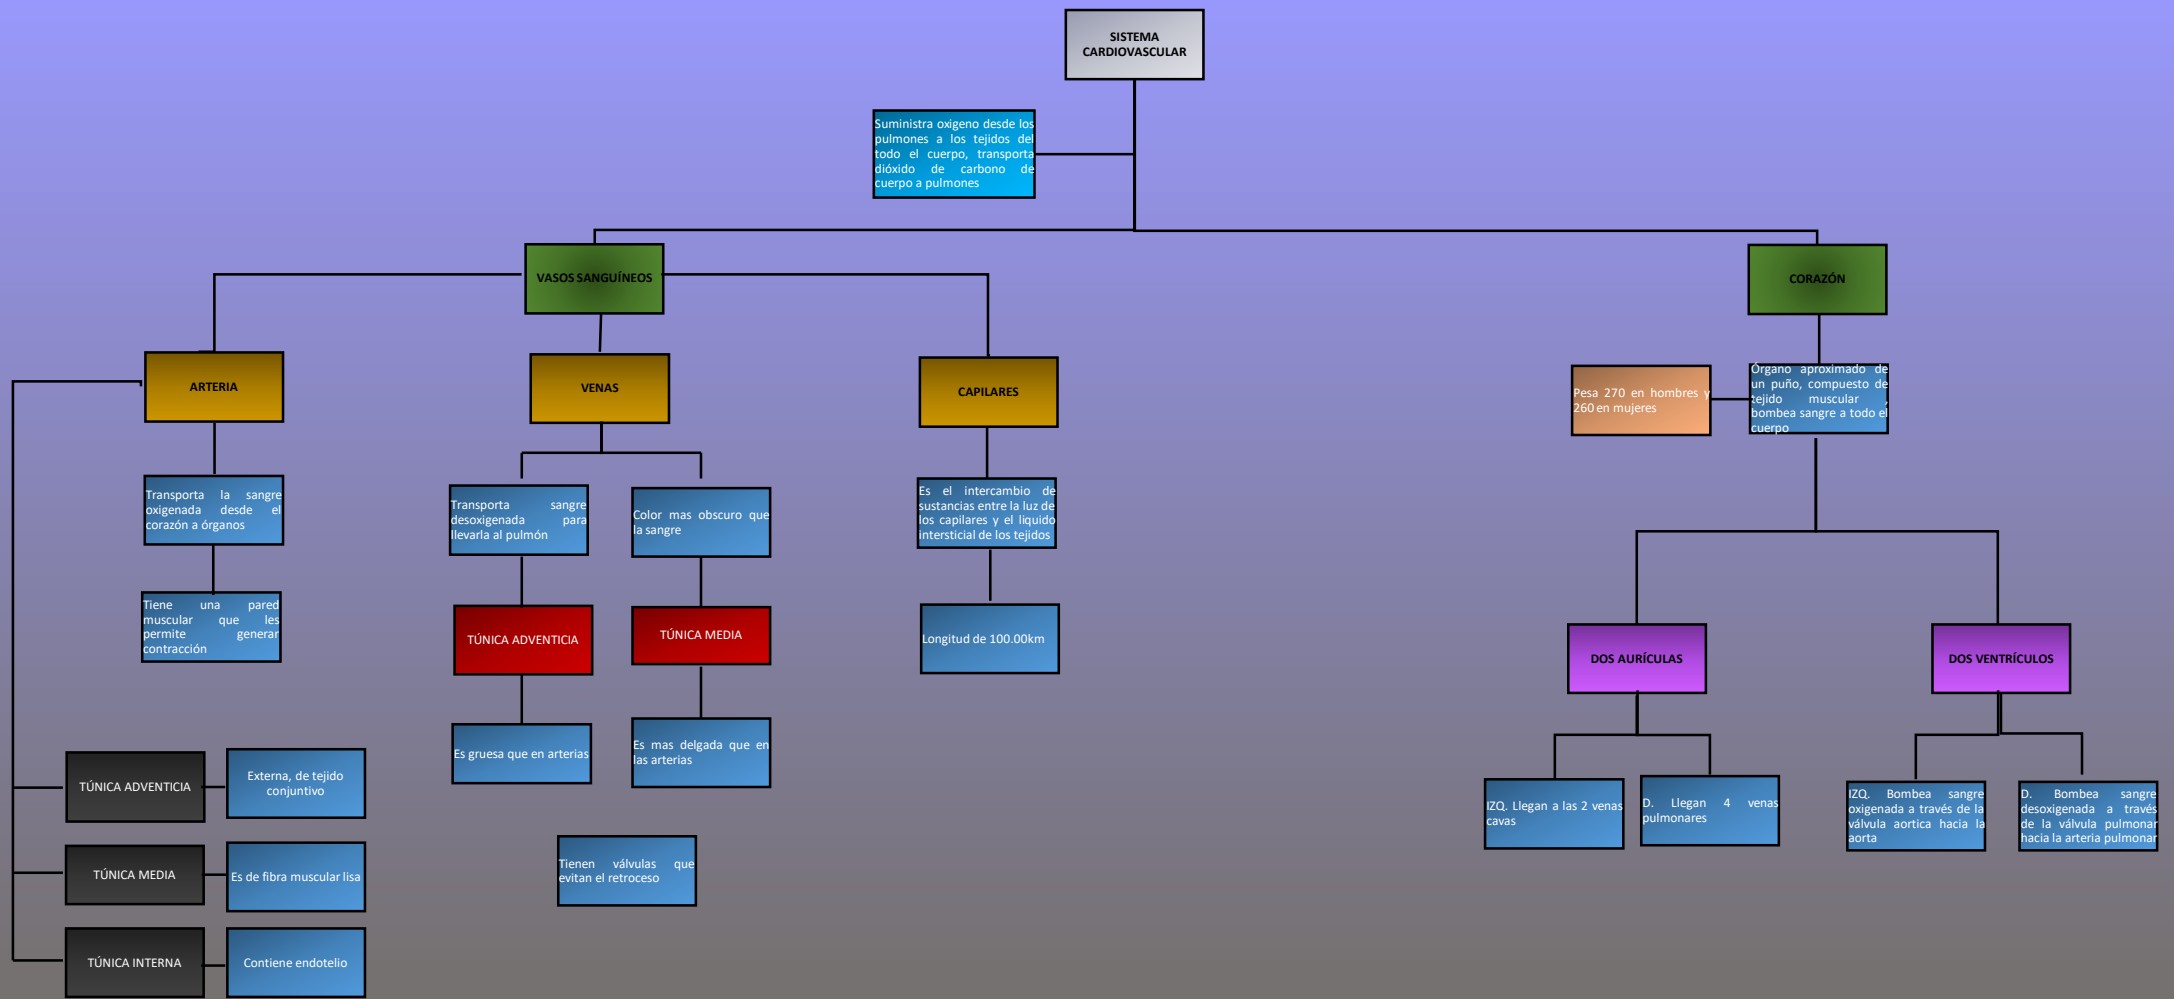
SISTEMA CARDIOVASCULAR

Suministra oxigeno desde los pulmones a los tejidos del todo el cuerpo, transporta dióxido de carbono de cuerpo a pulmones

VASOS SANGUÍNEOS

CORAZÓN

ARTERIA

Transporta la sangre oxigenada desde el corazón a órganos

Tiene una pared muscular que les permite generar contracción

TÚNICA ADVENTICIA

Externa, de tejido conjuntivo

TÚNICA MEDIA

Es de fibra muscular lisa

TÚNICA INTERNA

Contiene endotelio

VENAS

Transporta sangre desoxigenada para llevarla al pulmón

Color mas obscuro que la sangre

TÚNICA ADVENTICIA

Es gruesa que en arterias

TÚNICA MEDIA

Es mas delgada que en las arterias

Tienen válvulas que evitan el retroceso

CAPILARES

Es el intercambio de sustancias entre la luz de los capilares y el liquido intersticial de los tejidos

Longitud de 100.00km

Pesa 270 en hombres y 260 en mujeres

Órgano aproximado de un puño, compuesto de tejido muscular , bombea sangre a todo el cuerpo

DOS AURÍCULAS

IZQ. Llegan a las 2 venas cavas

D. Llegan 4 venas pulmonares

DOS VENTRÍCULOS

IZQ. Bombea sangre oxigenada a través de la válvula aortica hacia la aorta

D. Bombea sangre desoxigenada a través de la válvula pulmonar hacia la arteria pulmonar